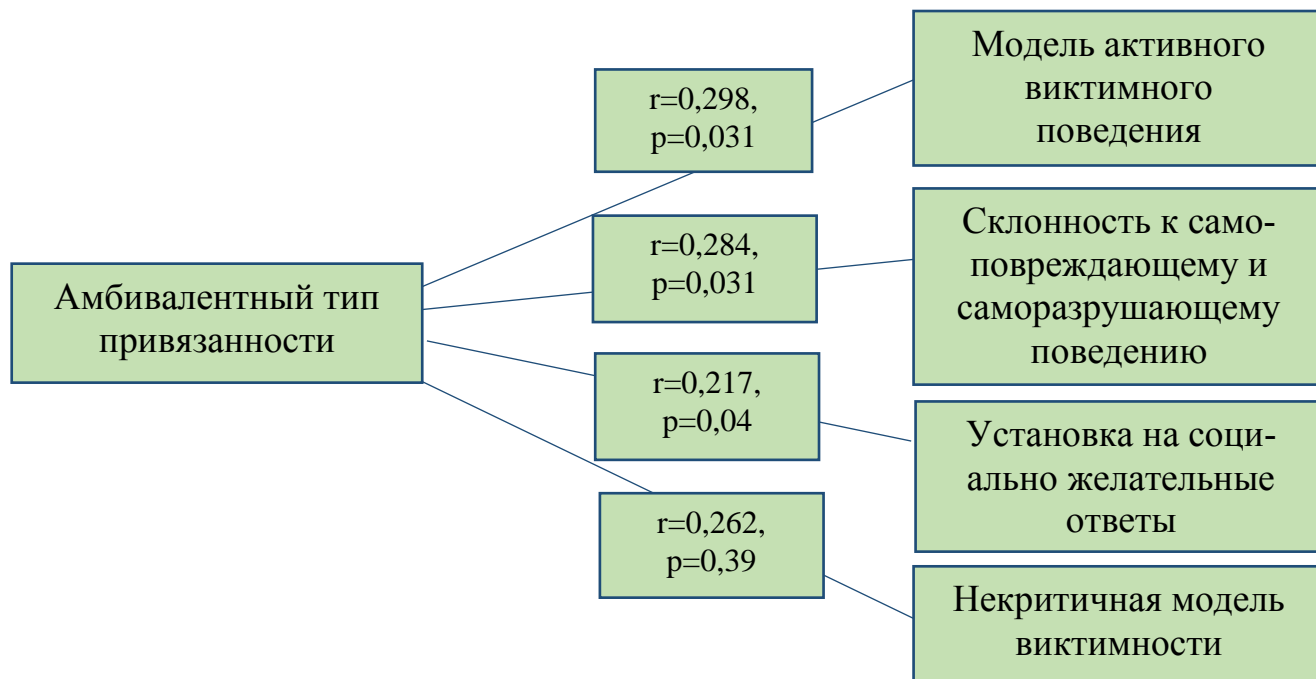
Амбивалентный тип привязанности

r=0,298, p=0,031

r=0,284, p=0,031

r=0,217, p=0,04

r=0,262, p=0,39

Модель активного виктимного поведения

Склонность к самоповреждающему и саморазрушающему поведению

Установка на социально желательные ответы

Некритичная модель виктимности